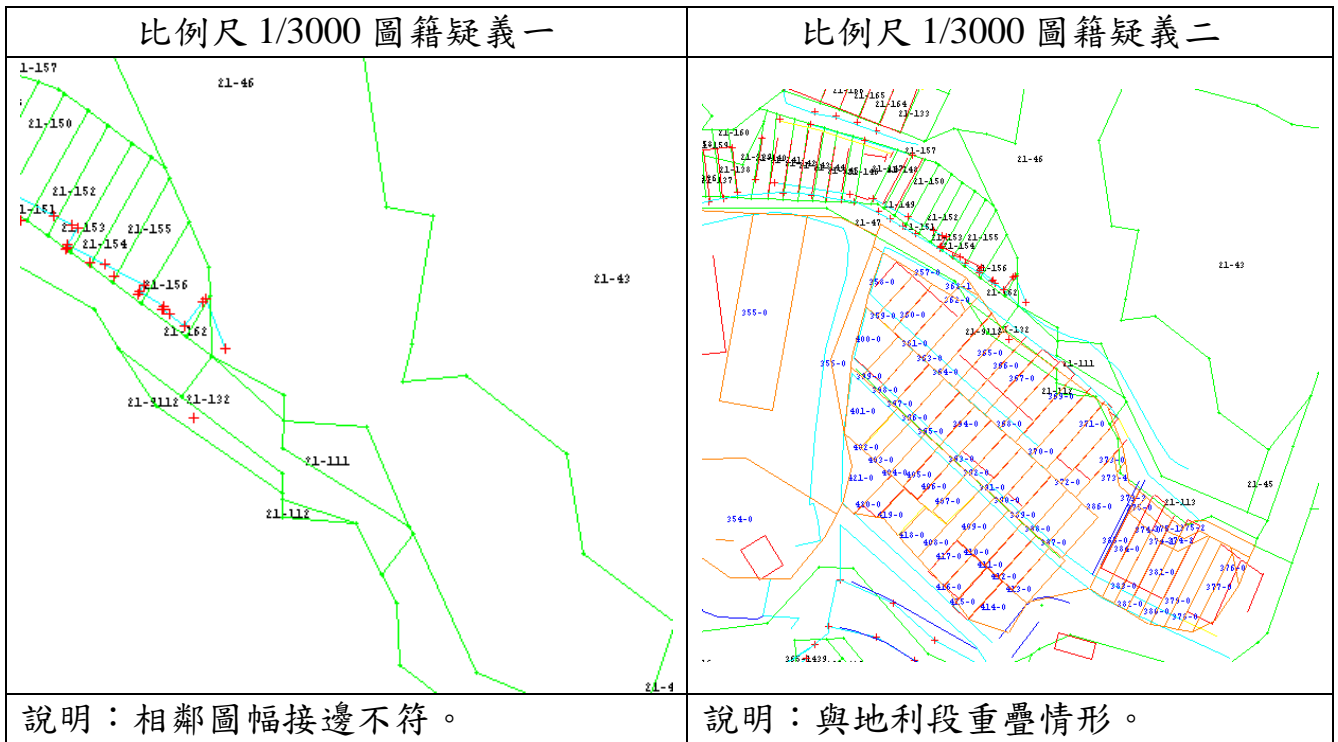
| 比例尺 1/3000 圖籍疑義一 | 比例尺 1/3000 圖籍疑義二 |
|---|---|
| 21-157 21-46 21-150 21-152 21-151 21-153 21-155 21-154 21-156 21-43 21-162 21-9112 21-132 21-111 21-112 21-4 | 21-165 21-164 21-133 21-160 21-157 21-46 21-150 21-149 21-152 21-47 21-151 21-153 21-155 21-154 21-156 21-43 21-162 355-0 356-0 357-0 361-1 362-0 21-9112 21-132 359-0 360-0 400-0 361-0 363-0 365-0 21-111 355-0 399-0 364-0 366-0 367-0 21-112 398-0 369-0 397-0 401-0 396-0 371-0 395-0 354-0 368-0 402-0 370-0 393-0 353-0 373-0 404-0 392-0 421-0 405-0 406-0 391-0 372-0 373-4 21-45 407-0 389-0 420-0 386-0 21-113 419-0 388-0 354-0 409-0 418-0 408-0 387-0 410-0 427-0 411-0 412-0 416-0 413-0 415-0 414-0 382-0 383-0 385-0 384-0 375-0 376-0 377-0 379-0 378-0 |
| 說明：相鄰圖幅接邊不符。 | 說明：與地利段重疊情形。 |